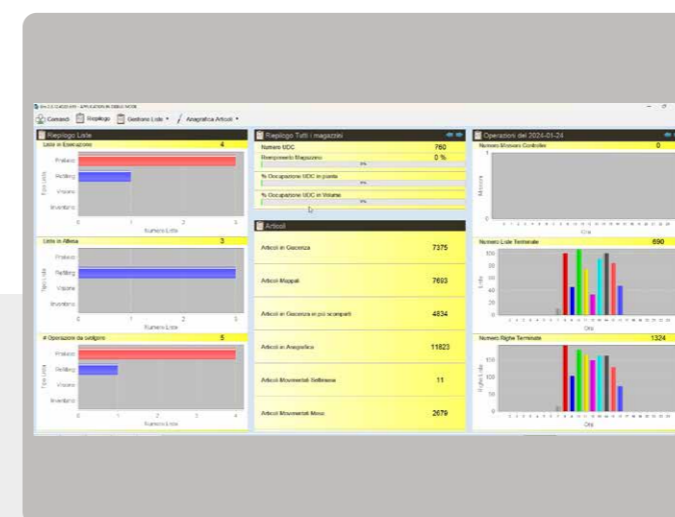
Comandi Riepilogo Gestione Liste Anagrafica Articoli

Riepilogo Liste

Liste in Esecuzione 4

Prelievo
Refilling
Visione
Inventario

Tipo Lista

0 1 2 3

Numero Liste

Liste in Attesa 3

Prelievo
Refilling
Visione
Inventario

Tipo Lista

Numero Liste

# Operazioni da Svolgere 5

Prelievo
Refilling
Visione
Inventario

Tipo Lista

0 1 2 3 4

Numero Liste

Riepilogo Tutti i magazzini

Numero UDC 760

Riempimento Magazzino 0 %

% Occupazione UDC in pianta

% Occupazione UDC in Volume

Articoli

Articoli in Giacenza 7375

Articoli Mappati 7693

Articoli in Giacenza in più scomparti 4834

Articoli in Anagrafica 11823

Articoli Movimentati Settimana 11

Articoli Movimentati Mese 2679

Operazioni del 2024-01-24

Numero Missioni Controllo 0

Missioni

Ora

Numero Liste Terminate 690

Liste

Ora

Numero Righe Terminate 1324

Righe Lista

Ora